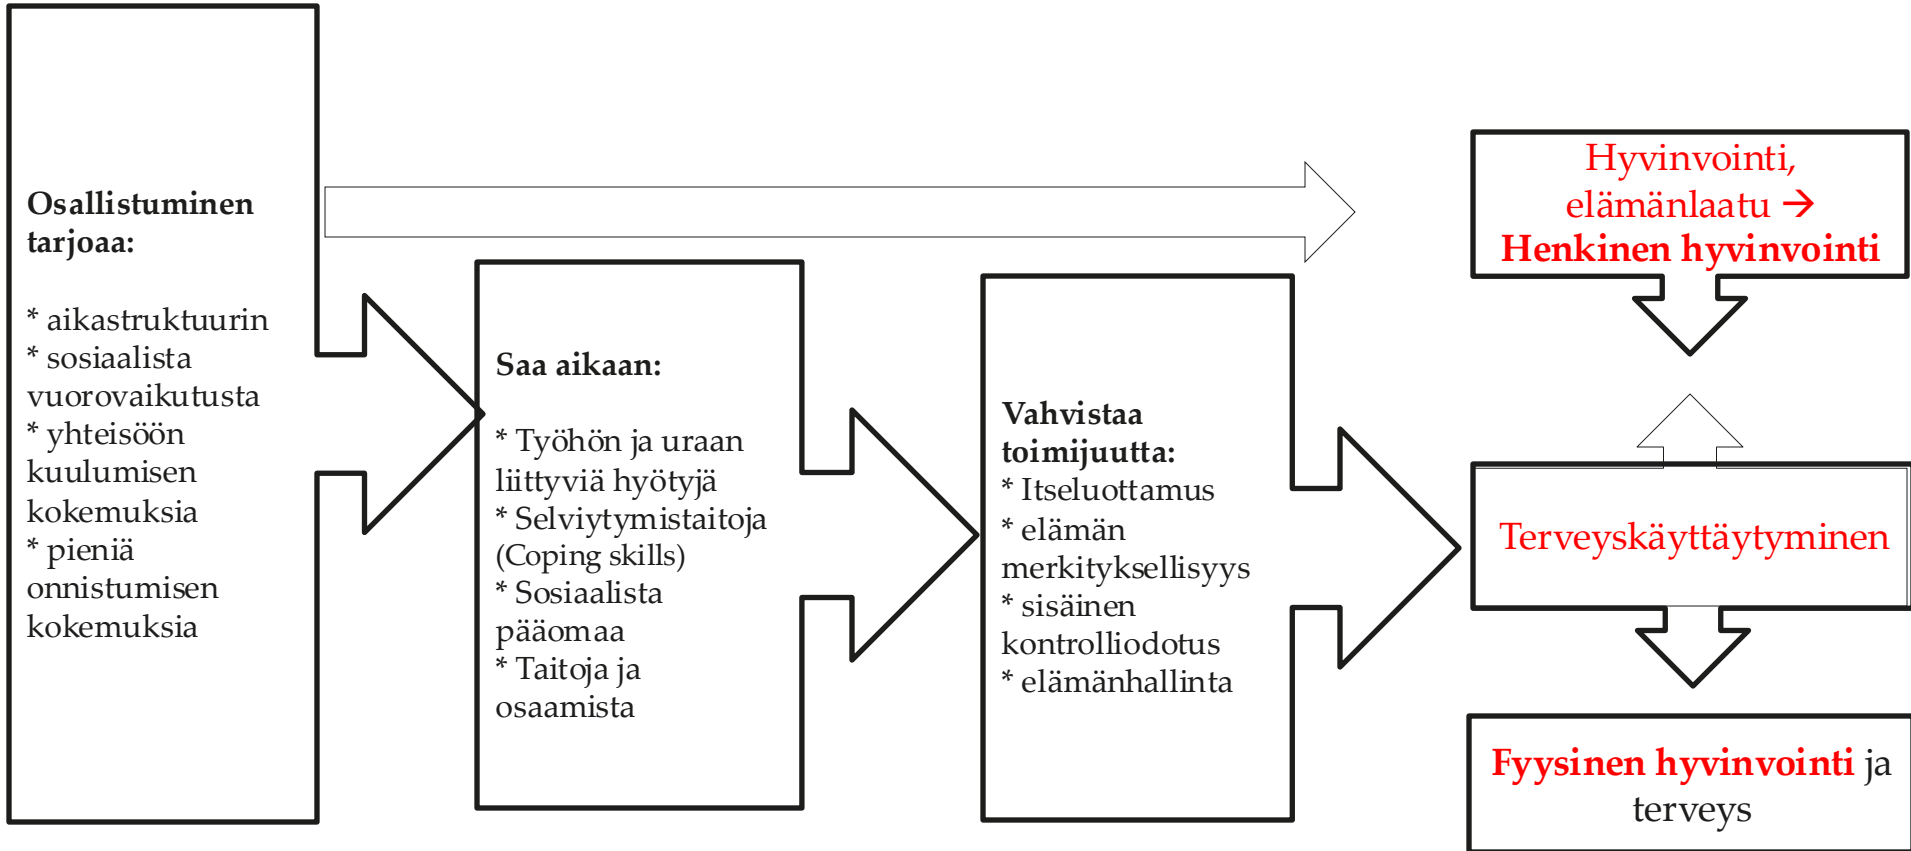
Osallistuminen tarjoaa:

* aikastruktuurin
* sosiaalista vuorovaikutusta
* yhteisöön kuulumisen kokemuksia
* pieniä onnistumisen kokemuksia

Saa aikaan:

* Työhön ja uraan liittyviä hyötyjä
* Selviytymistaitoja (Coping skills)
* Sosiaalista pääomaa
* Taitoja ja osaamista

Vahvistaa toimijuutta:
* Itseluottamus
* elämän merkityksellisyys
* sisäinen kontrolliodotus
* elämänhallinta

Hyvinvointi, elämänlaatu → Henkinen hyvinvointi

Terveyskäyttäytyminen

Fyysinen hyvinvointi ja terveys